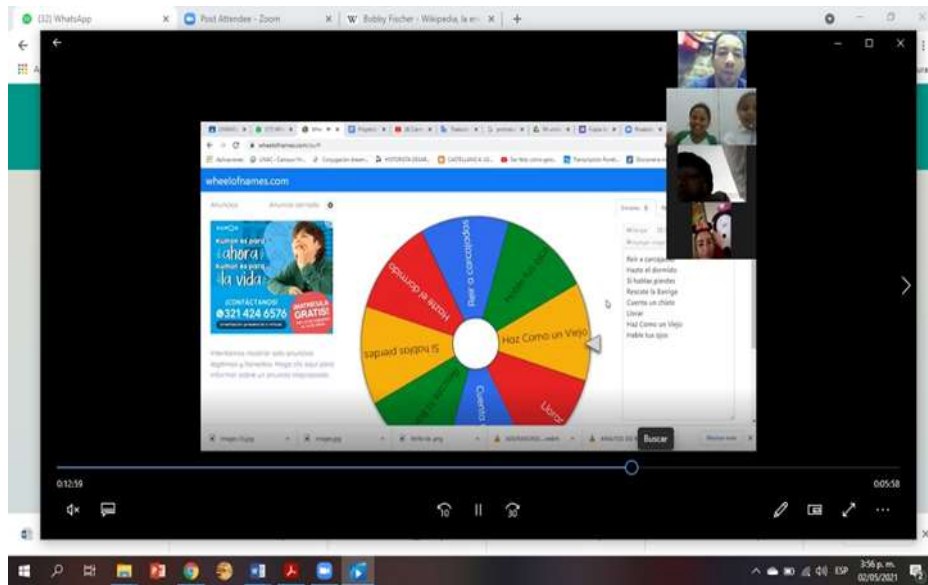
(32) WhatsApp
Post Attendee - Zoom
W Bobby Fischer - Wikipedia, la en

wheelofnames.com

Anuncios

Kumon es para ¡ahora! Kumon es para ¡la vida!
¡CONTÁCTANOS!
321 424 6576
¡MATRÍCULA GRATIS!

Reír a carcajadas
Hazte el dormido
Si hablas pierdes
Rascate la Barriga
Cuenta un chiste
Llorar
Haz Como un Viejo
Habla tus ojos

Hazte el dormido
Reír a carcajadas
Haz Como un Viejo
Llorar
Cuento
Si hablas pierdes

Buscar

0:12:59
0:05:58

3:56 p. m.
02/05/2021
ESP